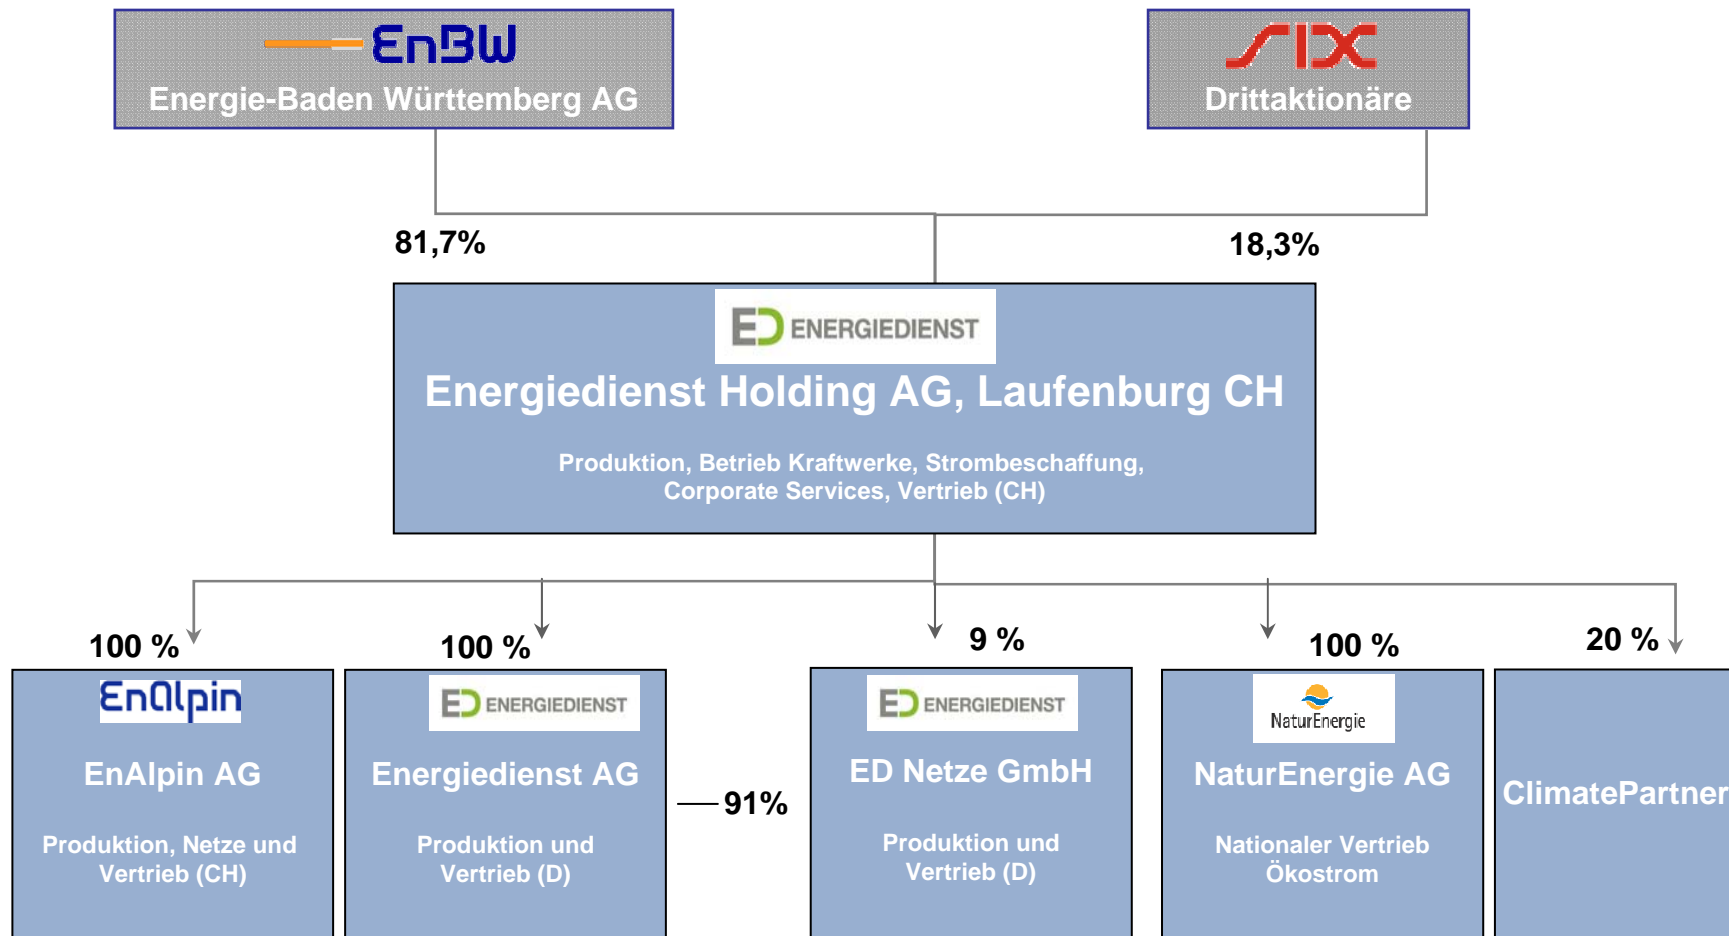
EnBW
Energie-Baden Württemberg AG

SIX
Drittaktionäre

81,7%

18,3%

ED ENERGIEDIENST
Energiedienst Holding AG, Laufenburg CH

Produktion, Betrieb Kraftwerke, Strombeschaffung, Corporate Services, Vertrieb (CH)

100 %

EnAlpin
EnAlpin AG
Produktion, Netze und Vertrieb (CH)

100 %

ED ENERGIEDIENST
Energiedienst AG
Produktion und Vertrieb (D)

91%

9 %

ED ENERGIEDIENST
ED Netze GmbH
Produktion und Vertrieb (D)

100 %

NaturEnergie
NaturEnergie AG
Nationaler Vertrieb Ökostrom

20 %

ClimatePartner